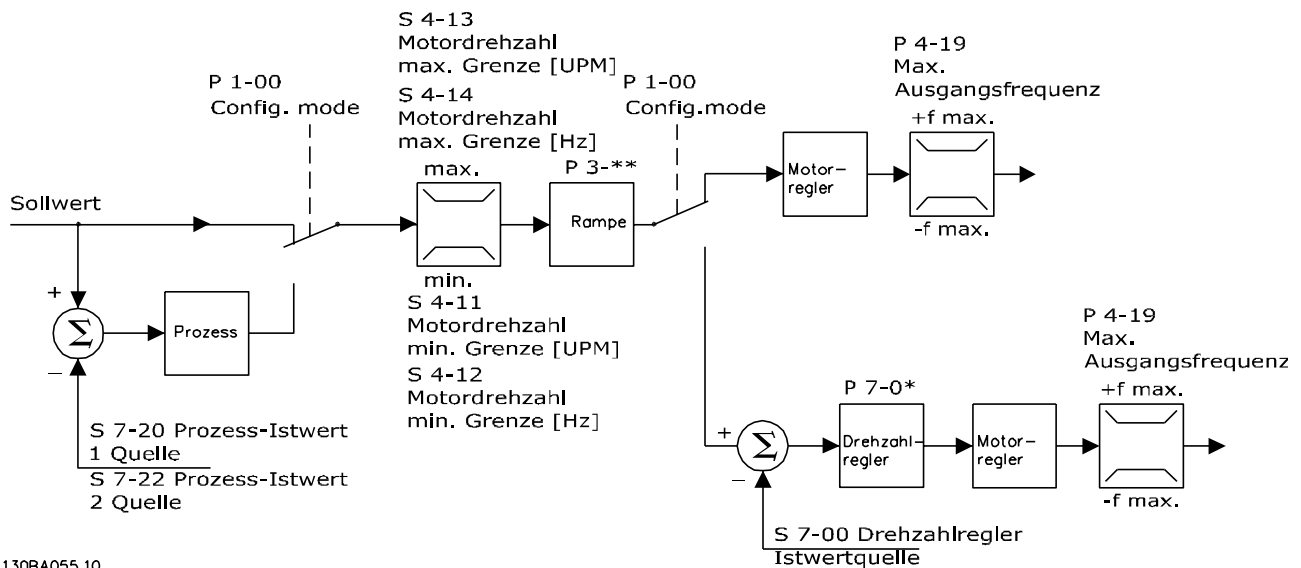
S 4-13
Motordrehzahl
max. Grenze [UPM]

S 4-14
Motordrehzahl
max. Grenze [Hz]

P 1-00
Config. mode

P 1-00
Config.mode

P 4-19
Max.
Ausgangsfrequenz

+f max.

max.

P 3-**

Sollwert

Rampe

Motor-
regler

-f max.

min.

+

$\Sigma$

Prozess

S 4-11
Motordrehzahl
min. Grenze [UPM]

S 4-12
Motordrehzahl
min. Grenze [Hz]

P 4-19
Max.
Ausgangsfrequenz

+f max.

P 7-0*

–

S 7-20 Prozess-Istwert
1 Quelle

S 7-22 Prozess-Istwert
2 Quelle

+

$\Sigma$

Drehzahl-
regler

Motor-
regler

-f max.

–

S 7-00 Drehzahlregler
Istwertquelle

130BA055.10